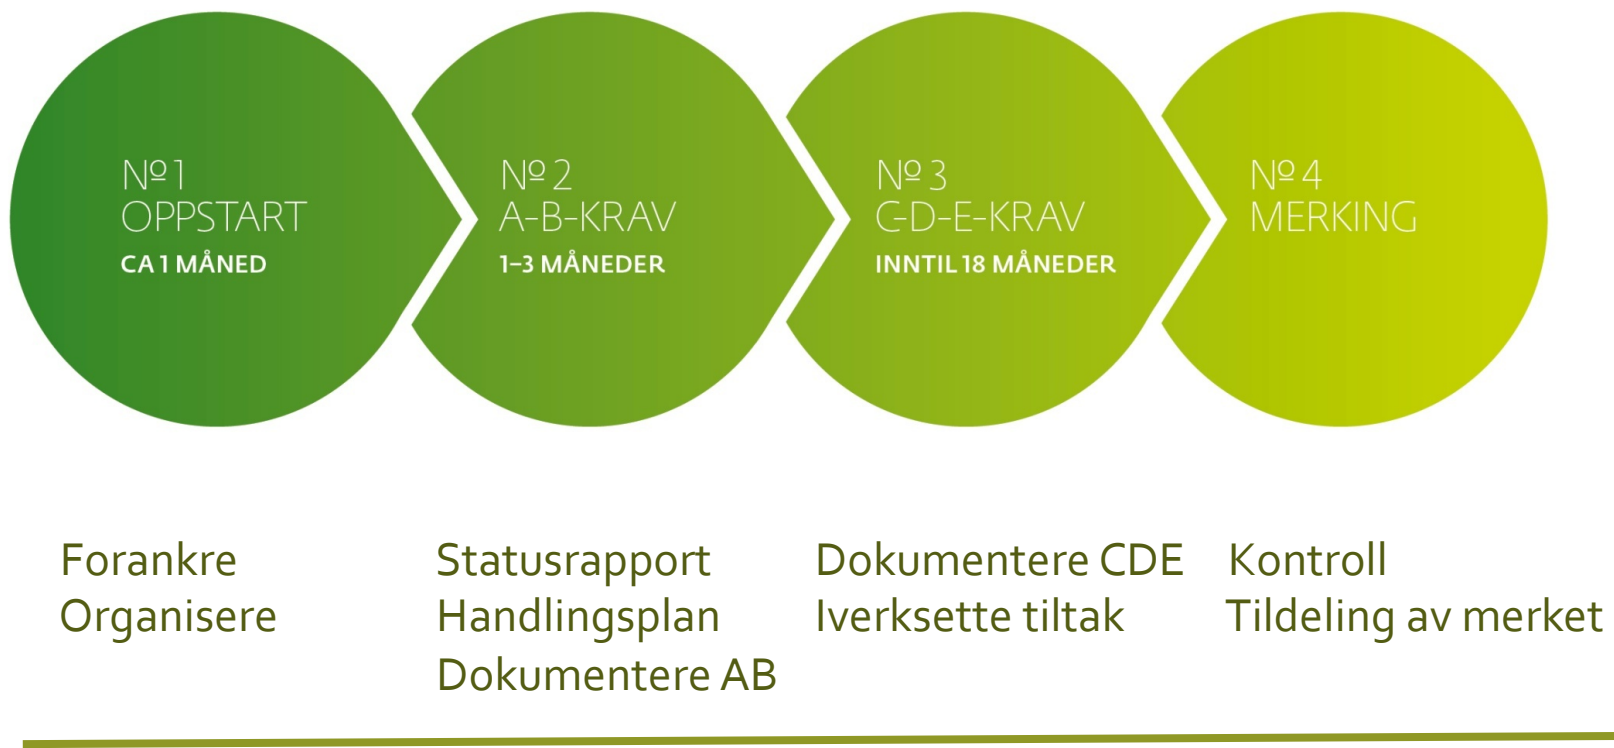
№ 1
OPPSTART
CA 1 MÅNED

№ 2
A-B-KRAV
1–3 MÅNEDER

№ 3
C-D-E-KRAV
INNTIL 18 MÅNEDER

№ 4
MERKING

Forankre
Organisere

Statusrapport
Handlingsplan
Dokumentere AB

Dokumentere CDE
Iverksette tiltak

Kontroll
Tildeling av merket